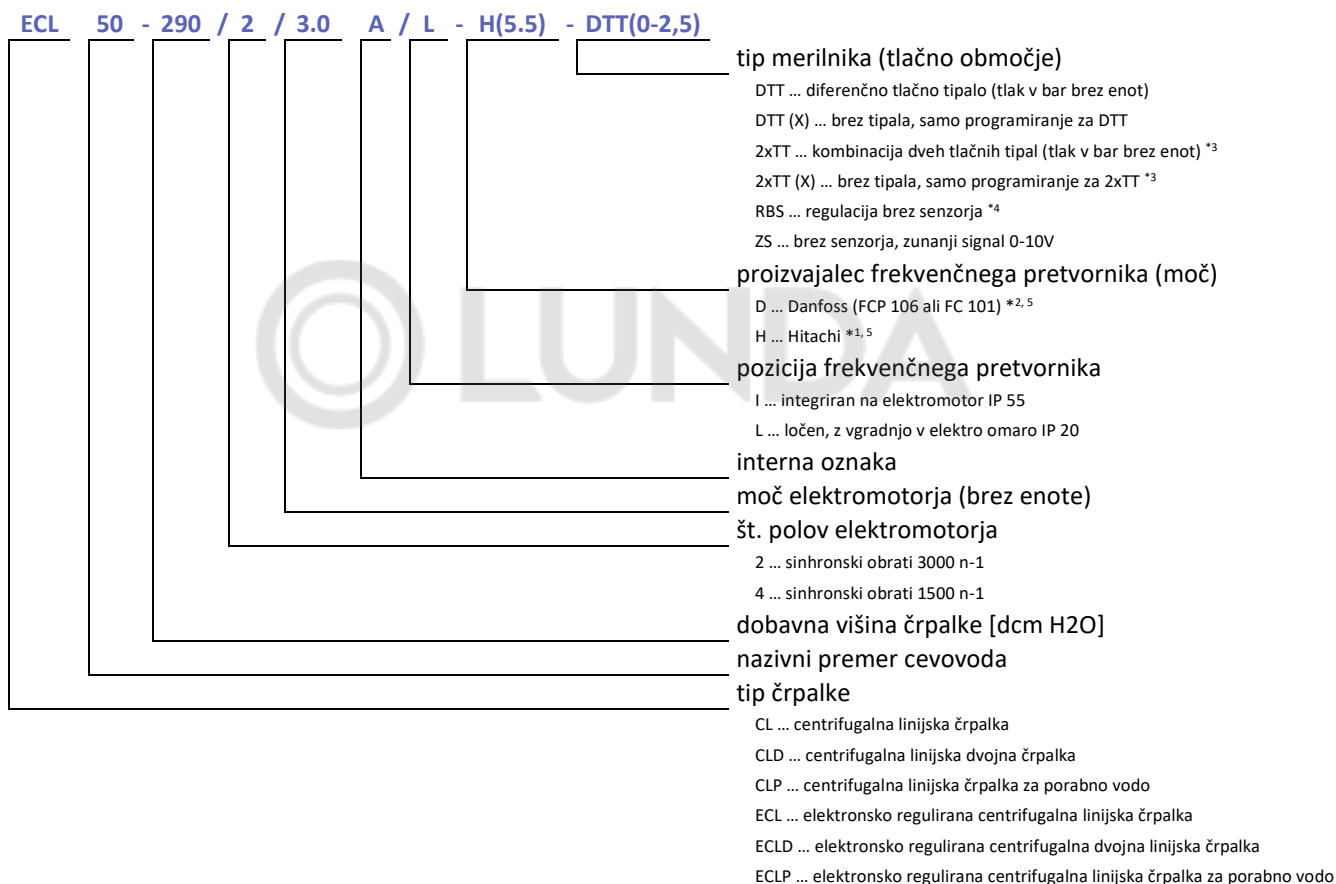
ECL 50 - 290 / 2 / 3.0 A / L - H(5.5) - DTT(0-2,5)

tip merilnika (tlačno območje)

DTT … diferenčno tlačno tipalo (tlak v bar brez enot)

DTT (X) … brez tipala, samo programiranje za DTT

2xTT … kombinacija dveh tlačnih tipal (tlak v bar brez enot) $^{*3}$

2xTT (X) … brez tipala, samo programiranje za 2xTT $^{*3}$

RBS … regulacija brez senzorja $^{*4}$

ZS … brez senzorja, zunanji signal 0-10V

proizvajalec frekvenčnega pretvornika (moč)

D … Danfoss (FCP 106 ali FC 101) $*^{2, 5}$

H … Hitachi $*^{1, 5}$

pozicija frekvenčnega pretvornika

I … integriran na elektromotor IP 55

L … ločen, z vgradnjo v elektro omaro IP 20

interna oznaka

moč elektromotorja (brez enote)

št. polov elektromotorja

2 … sinhronski obrati 3000 n-1

4 … sinhronski obrati 1500 n-1

dobavna višina črpalke [dcm H2O]

nazivni premer cevovoda

tip črpalke

CL … centrifugalna linijska črpalka

CLD … centrifugalna linijska dvojna črpalka

CLP … centrifugalna linijska črpalka za porabno vodo

ECL … elektronsko regulirana centrifugalna linijska črpalka

ECLD … elektronsko regulirana centrifugalna dvojna linijska črpalka

ECLP … elektronsko regulirana centrifugalna linijska črpalka za porabno vodo

LUNDA